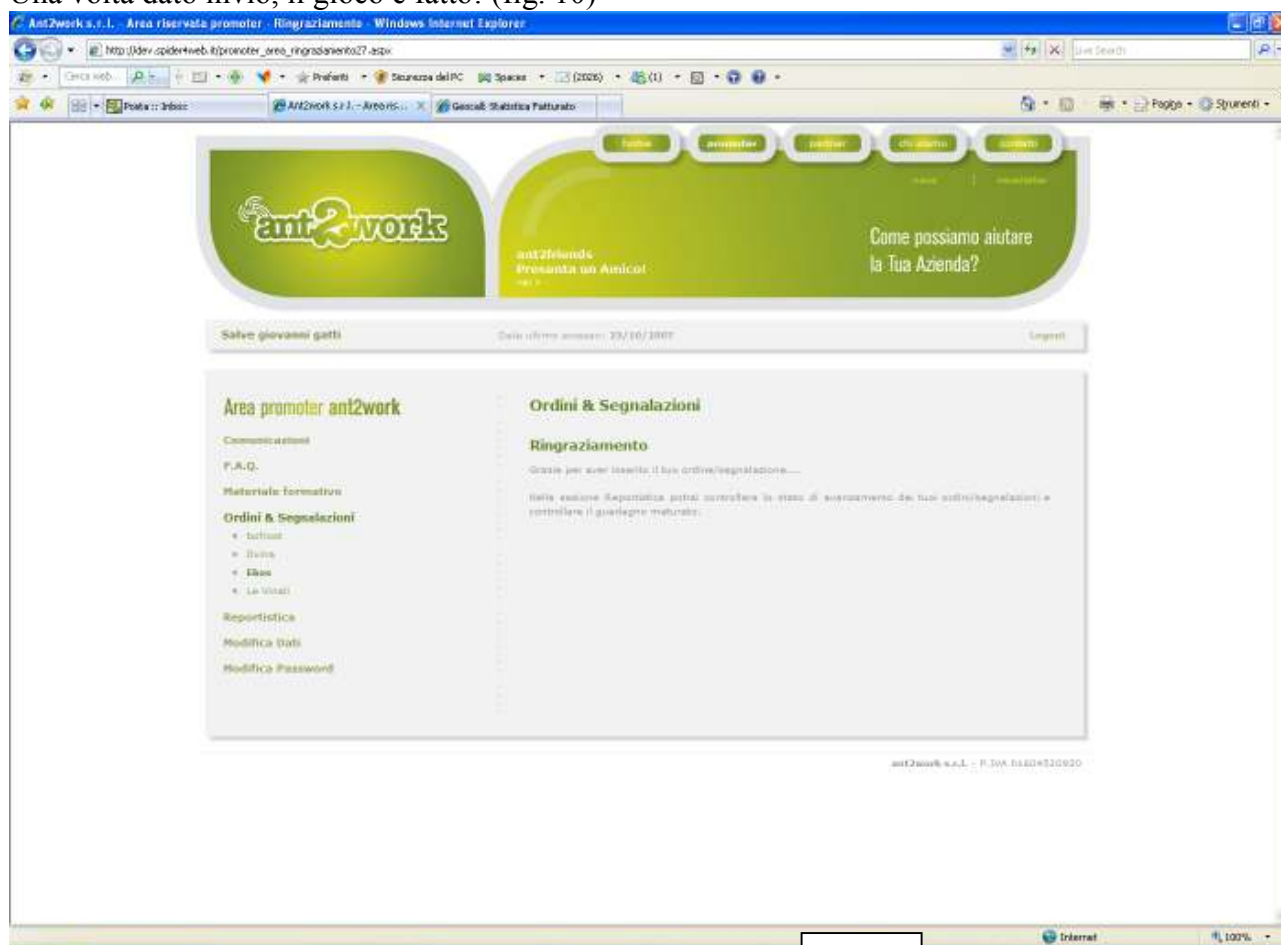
Una volta dato invio, il gioco è fatto. (fig. 10)

Ant2work s.r.l. - Area riservata promoter - Ringraziamento - Windows Internet Explorer

http://dev.spider4web.it/promoter_area_ringraziamento27.aspx

Live Search

Cerca web

Preferiti

Sicurezza del PC

Spaces

(2026)

(1)

Posta :: Inbox

Ant2work s.r.l. - Area ris...

Gescali: Statistica Fatturato

Pagina

Strumenti

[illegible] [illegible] partner chi siamo contatti

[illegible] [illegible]

ant2work

ant2friends
Presenta un Amico!
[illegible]

Come possiamo aiutare la Tua Azienda?

Salve giovanni gatti

Data ultimo accesso: 25/10/2007

Logout

Area promoter ant2work

Comunicazioni

F.A.Q.

Materiale formativo

Ordini & Segnalazioni
• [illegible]
• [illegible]
• Ekos
• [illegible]

Reportistica

Modifica Dati

Modifica Password

Ordini & Segnalazioni

Ringraziamento

Grazie per aver inserito il tuo ordine/segnalazione....

Nella sezione Reportistica potrai controllare lo stato di avanzamento dei tuoi ordini/segnalazioni e controllare il guadagno maturato.

ant2work s.r.l. - P.IVA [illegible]

Internet

100%